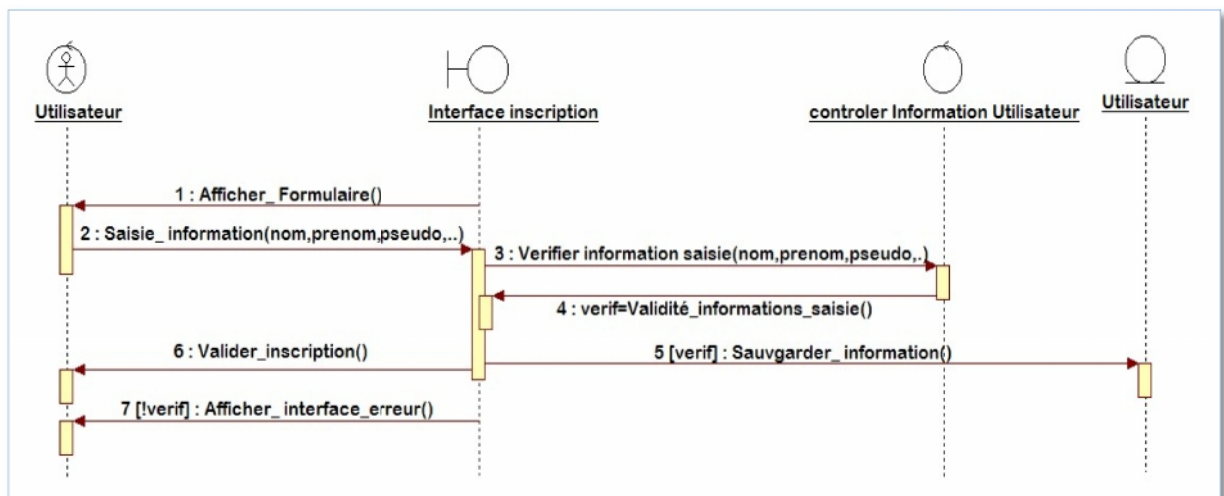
Utilisateur

Interface inscription

controler Information Utilisateur

Utilisateur

1 : Afficher_ Formulaire()

2 : Saisie_ information(nom,prenom,pseudo,..)

3 : Verifier information saisie(nom,prenom,pseudo,.)

4 : verif=Validité_informations_saisie()

6 : Valider_inscription()

5 [verif] : Sauvgarder_ information()

7 [!verif] : Afficher_ interface_erreur()